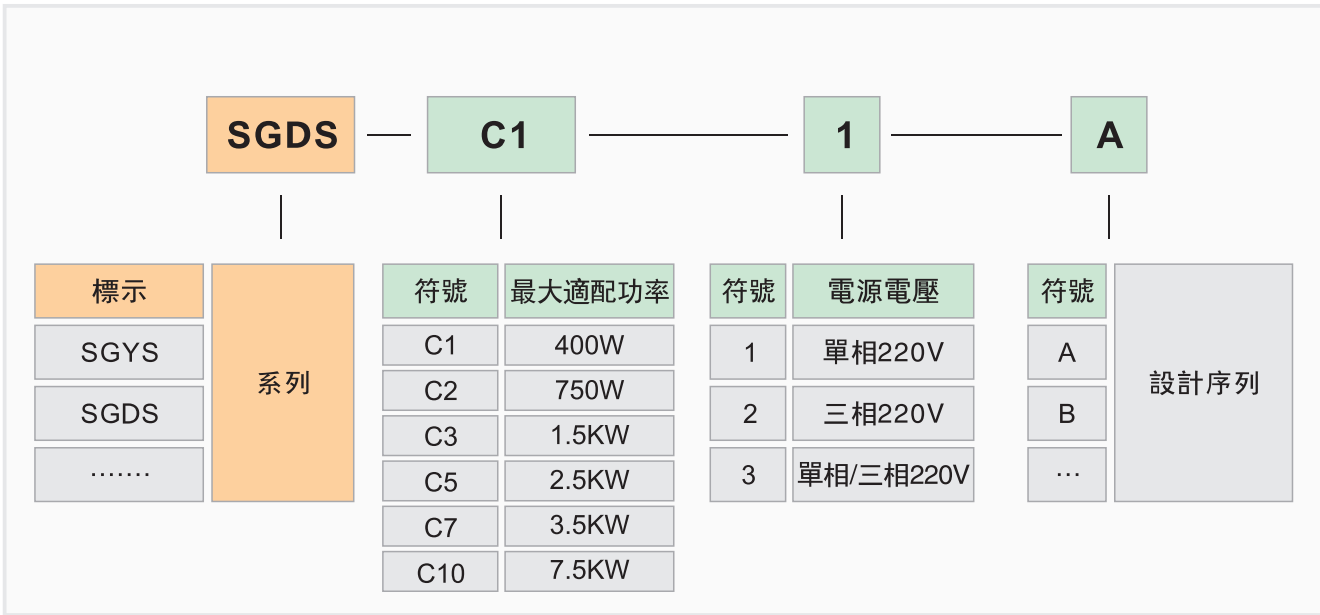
SGDS — C1 — 1 — A

| 標示 | |
|---|---|
| SGYS | 系列 |
| SGDS | |
| ……. | |

| 符號 | 最大適配功率 |
|---|---|
| C1 | 400W |
| C2 | 750W |
| C3 | 1.5KW |
| C5 | 2.5KW |
| C7 | 3.5KW |
| C10 | 7.5KW |

| 符號 | 電源電壓 |
|---|---|
| 1 | 單相220V |
| 2 | 三相220V |
| 3 | 單相/三相220V |

| 符號 | |
|---|---|
| A | 設計序列 |
| B | |
| … | |